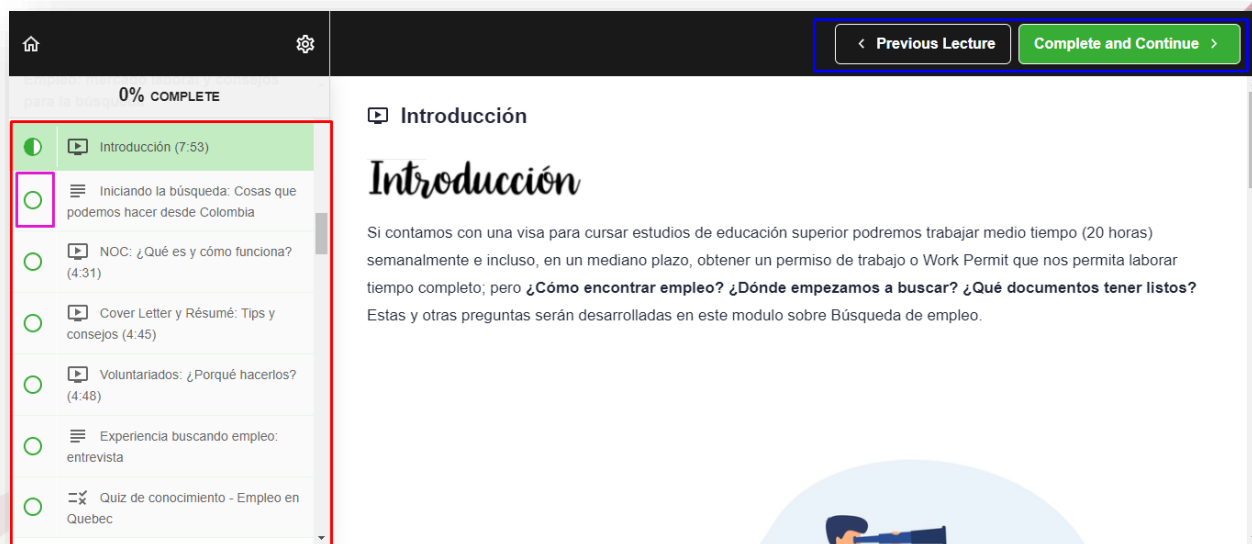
Empleo: mercado laboral e consejos para la búsqueda

0% COMPLETE

Introducción (7:53)

Iniciando la búsqueda: Cosas que podemos hacer desde Colombia

NOC: ¿Qué es y cómo funciona? (4:31)

Cover Letter y Résumé: Tips y consejos (4:45)

Voluntariados: ¿Porqué hacerlos? (4:48)

Experiencia buscando empleo: entrevista

Quiz de conocimiento - Empleo en Quebec

< Previous Lecture

Complete and Continue >

Introducción

Introducción

Si contamos con una visa para cursar estudios de educación superior podremos trabajar medio tiempo (20 horas) semanalmente e incluso, en un mediano plazo, obtener un permiso de trabajo o Work Permit que nos permita laborar tiempo completo; pero **¿Cómo encontrar empleo? ¿Dónde empezamos a buscar? ¿Qué documentos tener listos?** Estas y otras preguntas serán desarrolladas en este modulo sobre Búsqueda de empleo.